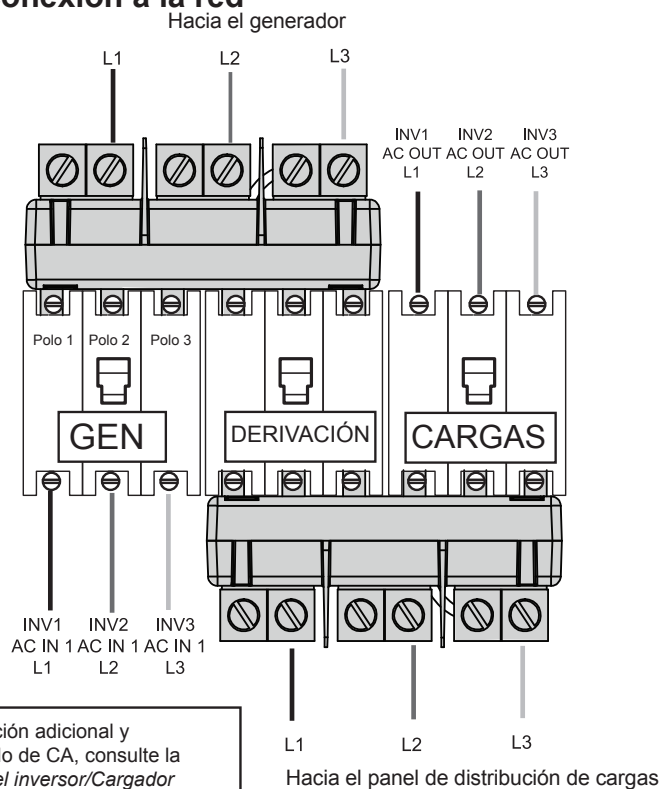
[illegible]onexión a la red

Hacia el generador

L1
L2
L3

INV1 AC OUT L1
INV2 AC OUT L2
INV3 AC OUT L3

Polo 1
Polo 2
Polo 3

GEN
DERIVACIÓN
CARGAS

INV1 AC IN 1 L1
INV2 AC IN 1 L2
INV3 AC IN 1 L3

L1
L2
L3

Hacia el panel de distribución de cargas

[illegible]ción adicional y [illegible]o de CA, consulte la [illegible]el inversor/Cargador